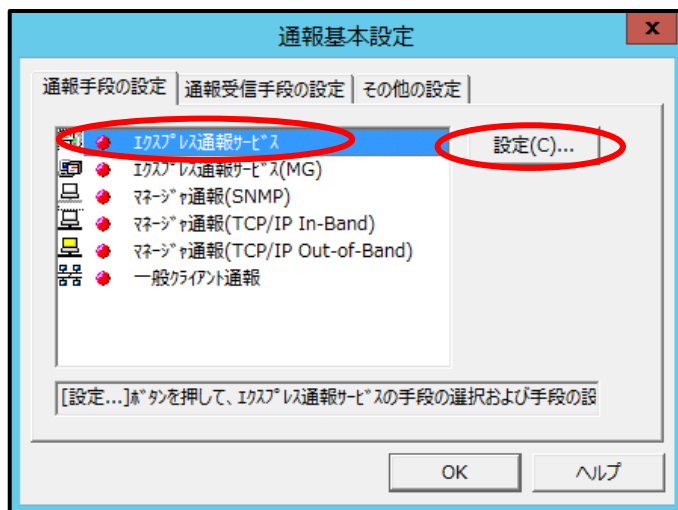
通報基本設定

x

通報手段の設定 | 通報受信手段の設定 | その他の設定

ｴｸｽﾌﾟﾚｽ通報ｻｰﾋﾞｽ
ｴｸｽﾌﾟﾚｽ通報ｻｰﾋﾞｽ(MG)
ﾏﾈｰｼﾞｬ通報(SNMP)
ﾏﾈｰｼﾞｬ通報(TCP/IP In-Band)
ﾏﾈｰｼﾞｬ通報(TCP/IP Out-of-Band)
一般ｸﾗｲｱﾝﾄ通報

設定(C)...

[設定...]ﾎﾞﾀﾝを押して、ｴｸｽﾌﾟﾚｽ通報ｻｰﾋﾞｽの手段の選択および手段の設

OK

ヘルプ